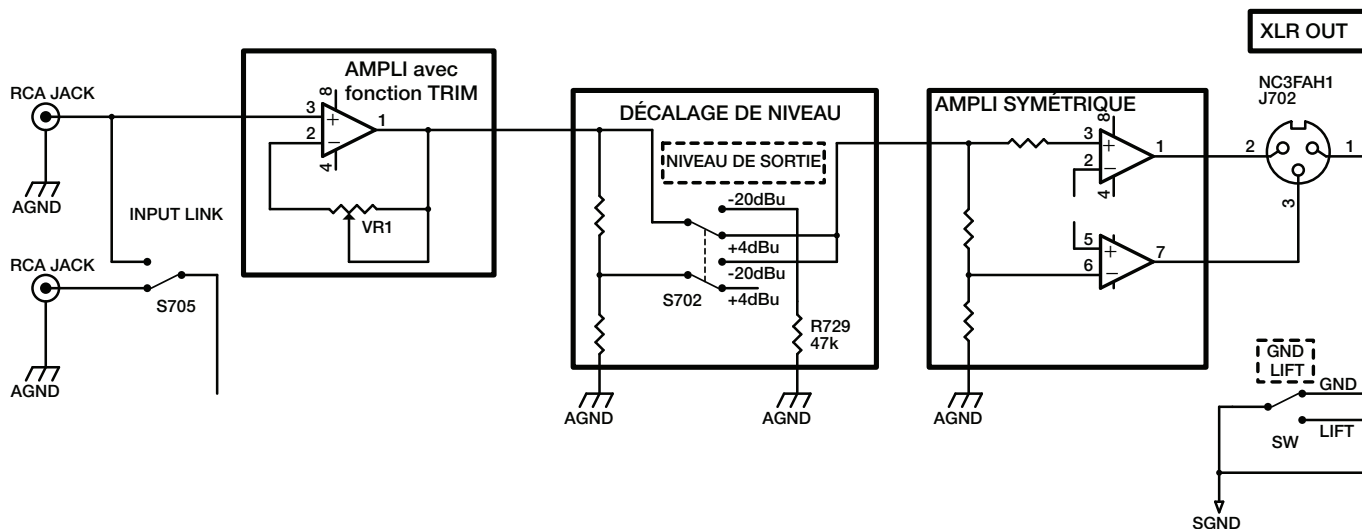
XLR OUT

RCA JACK

AGND

INPUT LINK

RCA JACK

S705

AGND

AMPLI avec fonction TRIM

3 + 2 − 8 4 1

VR1

DÉCALAGE DE NIVEAU

NIVEAU DE SORTIE

-20dBu

+4dBu

-20dBu

+4dBu

S702

R729 47k

AGND

AGND

AMPLI SYMÉTRIQUE

3 + 2 − 8 4 1

5 + 6 − 7

AGND

NC3FAH1 J702

2 1 3

GND LIFT

GND

LIFT

SW

SGND